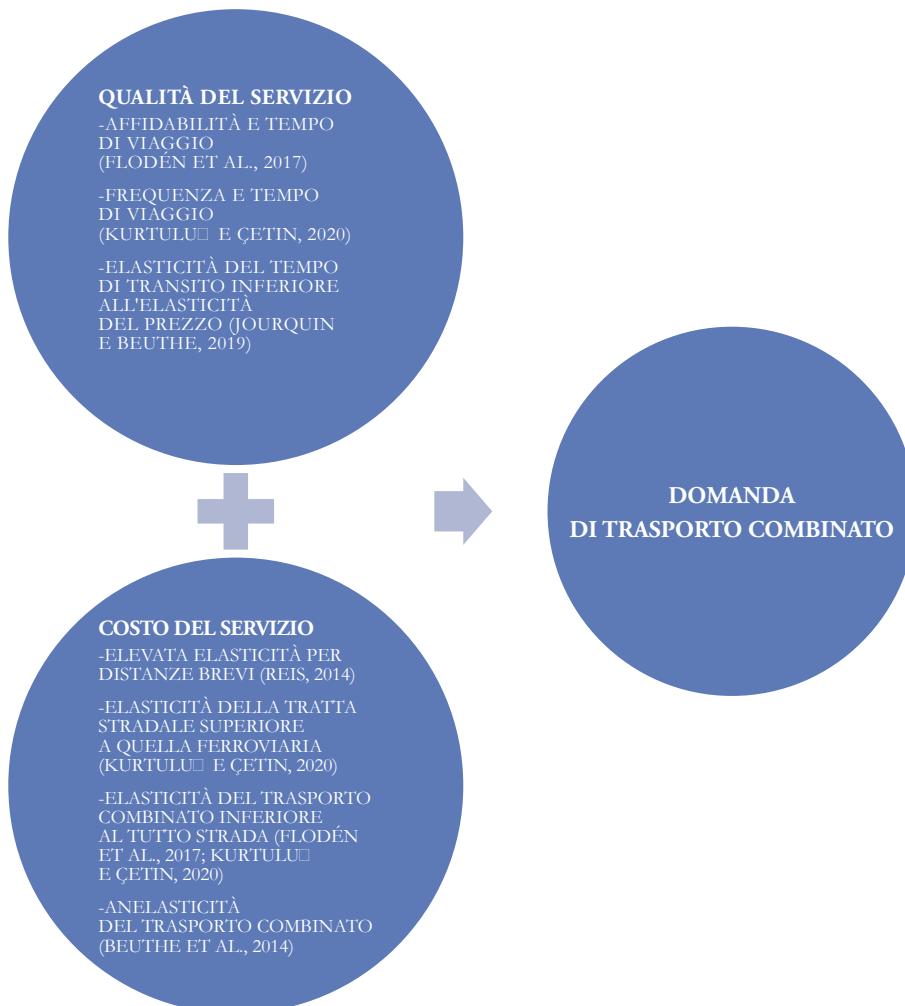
QUALITÀ DEL SERVIZIO
-AFFIDABILITÀ E TEMPO DI VIAGGIO (FLODÉN ET AL., 2017)

-FREQUENZA E TEMPO DI VIAGGIO (KURTULU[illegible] E ÇETIN, 2020)

-ELASTICITÀ DEL TEMPO DI TRANSITO INFERIORE ALL'ELASTICITÀ DEL PREZZO (JOURQUIN E BEUTHE, 2019)

DOMANDA DI TRASPORTO COMBINATO

COSTO DEL SERVIZIO
-ELEVATA ELASTICITÀ PER DISTANZE BREVI (REIS, 2014)

-ELASTICITÀ DELLA TRATTA STRADALE SUPERIORE A QUELLA FERROVIARIA (KURTULU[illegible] E ÇETIN, 2020)

-ELASTICITÀ DEL TRASPORTO COMBINATO INFERIORE AL TUTTO STRADA (FLODÉN ET AL., 2017; KURTULU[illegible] E ÇETIN, 2020)

-ANELASTICITÀ DEL TRASPORTO COMBINATO (BEUTHE ET AL., 2014)